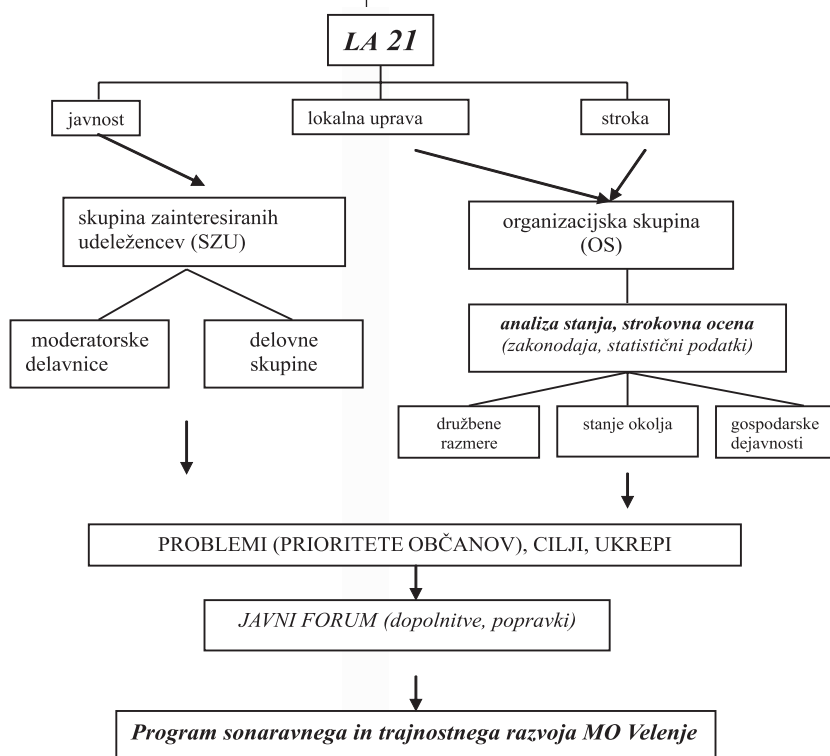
LA 21

javnost

lokalna uprava

stroka

skupina zainteresiranih udeležencev (SZU)

organizacijska skupina (OS)

moderatorske delavnice

delovne skupine

analiza stanja, strokovna ocena (zakonodaja, statistični podatki)

družbene razmere

stanje okolja

gospodarske dejavnosti

PROBLEMI (PRIORITETE OBČANOV), CILJI, UKREPI

JAVNI FORUM (dopolnitve, popravki)

Program sonaravnega in trajnostnega razvoja MO Velenje